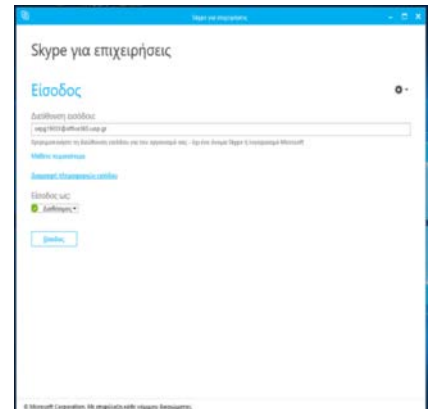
Skype για επιχειρήσεις

Skype για επιχειρήσεις

Είσοδος

Διεύθυνση εισόδου:

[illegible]@office365.uop.gr

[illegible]

Μάθετε περισσότερα

Διαγραφή πληροφοριών εισόδου

Είσοδος ως:

Διαθέσιμος

Είσοδος

© Microsoft Corporation. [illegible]